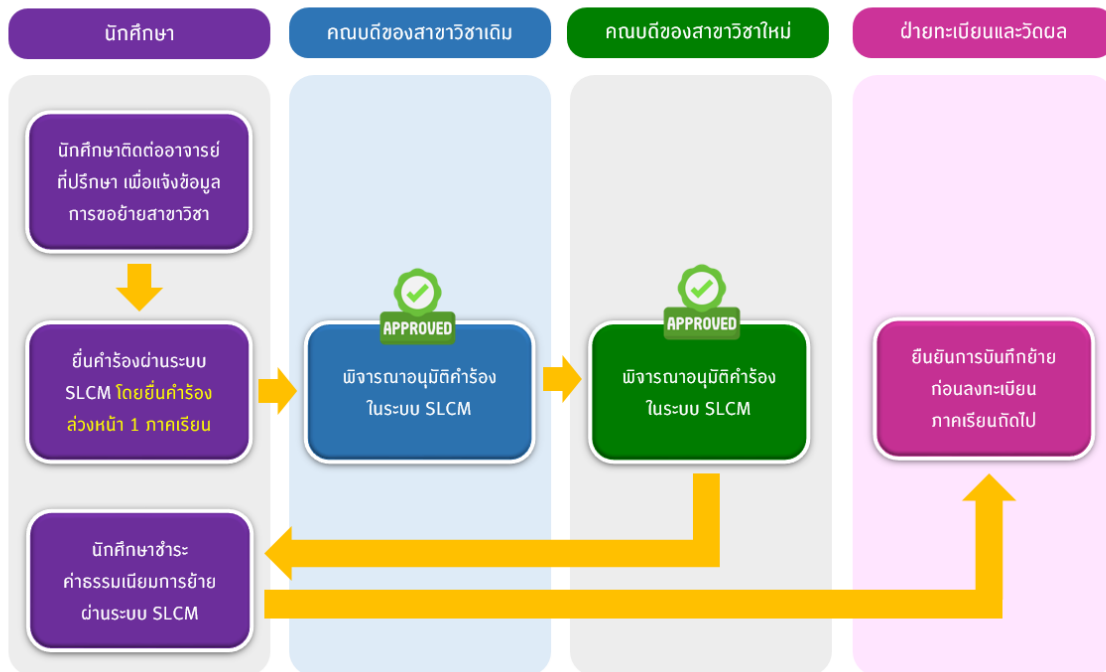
นักศึกษา

คณบดีของสาขาวิชาเดิม

คณบดีของสาขาวิชาใหม่

ฝ่ายทะเบียนและวัดผล

นักศึกษาติดต่ออาจารย์ที่ปรึกษา เพื่อแจ้งข้อมูลการขอย้ายสาขาวิชา

ยื่นคำร้องผ่านระบบ SLCM โดยยื่นคำร้องล่วงหน้า 1 ภาคเรียน

APPROVED

พิจารณาอนุมัติคำร้องในระบบ SLCM

APPROVED

พิจารณาอนุมัติคำร้องในระบบ SLCM

ยืนยันการบันทึกย้ายก่อนลงทะเบียนภาคเรียนถัดไป

นักศึกษาชำระค่าธรรมเนียมการย้ายผ่านระบบ SLCM